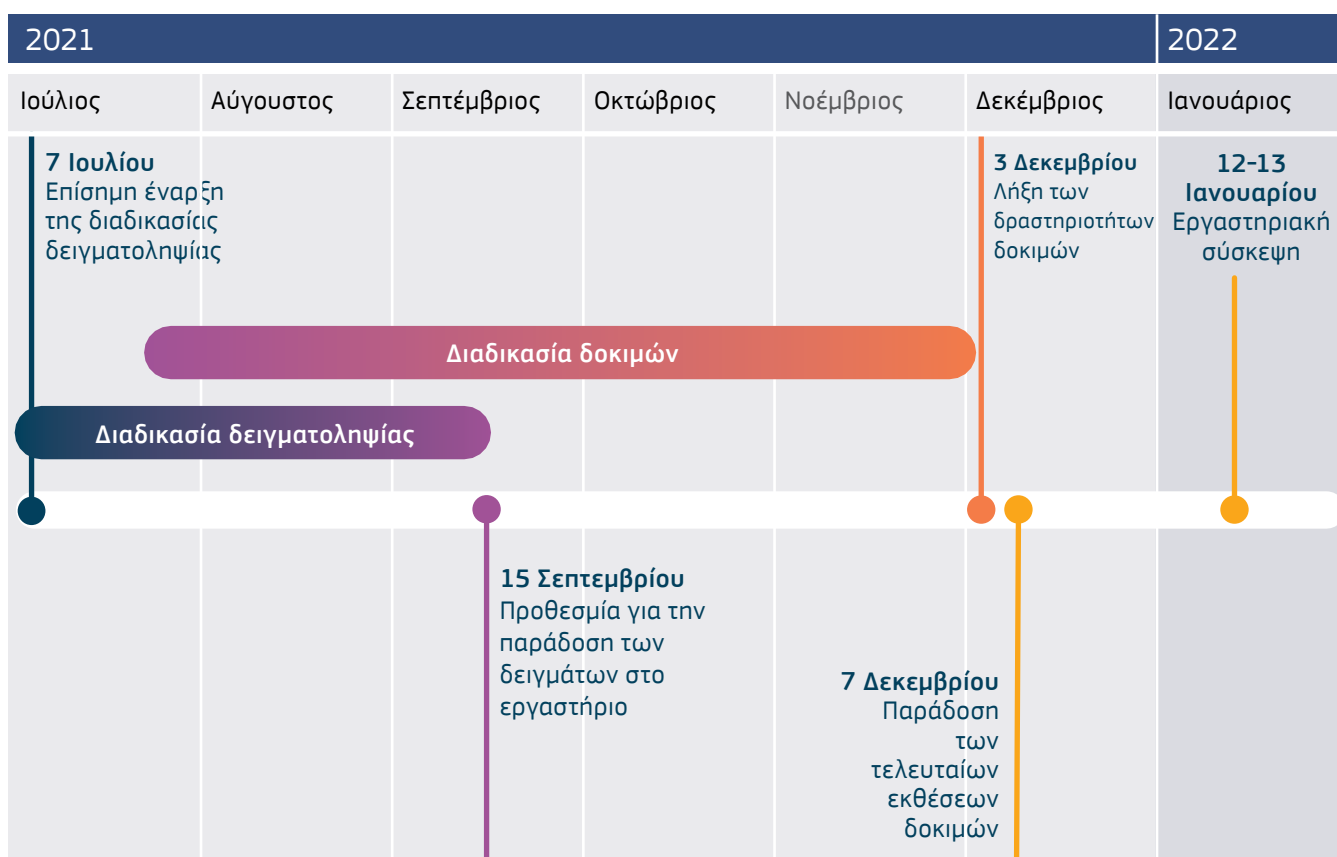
2021

2022

Ιούλιος

Αύγουστος

Σεπτέμβριος

Οκτώβριος

Νοέμβριος

Δεκέμβριος

Ιανουάριος

7 Ιουλίου
Επίσημη έναρξη της διαδικασίας δειγματοληψίας

3 Δεκεμβρίου
Λήξη των δραστηριοτήτων δοκιμών

12-13 Ιανουαρίου
Εργαστηριακή σύσκεψη

Διαδικασία δοκιμών

Διαδικασία δειγματοληψίας

15 Σεπτεμβρίου
Προθεσμία για την παράδοση των δειγμάτων στο εργαστήριο

7 Δεκεμβρίου
Παράδοση των τελευταίων εκθέσεων δοκιμών